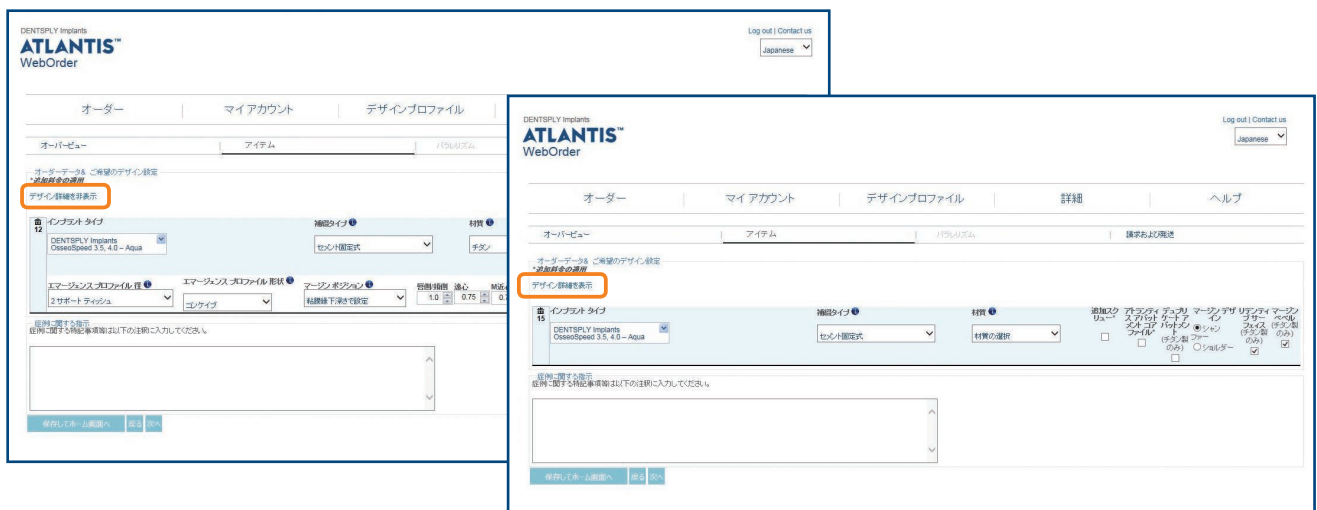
DENTSPLY Implants
ATLANTIS™
WebOrder

Log out | Contact us
Japanese

オーダー
マイアカウント
デザインプロファイル

オーバービュー
アイテム
パラレリズム

オーダーデータ& ご希望のデザイン設定
*追加料金の適用
デザイン詳細を非表示

歯 12
インプラント タイプ
DENTSPLY Implants OsseoSpeed 3.5, 4.0 – Aqua
補綴タイプ
セメント固定式
材質
チタン

エマージェンス プロファイル 径
2 サポート ティッシュ
エマージェンス プロファイル 形状
コンケイブ
マージン ポジション
粘膜縁下深さで設定
唇側/頬側 1.0
遠心 0.75
M近心 0.7

症例に関する指示
症例に関する特記事項等は以下の注釈に入力してください。

保存してホーム画面へ
戻る
次へ

DENTSPLY Implants
ATLANTIS™
WebOrder

Log out | Contact us
Japanese

オーダー
マイアカウント
デザインプロファイル
詳細
ヘルプ

オーバービュー
アイテム
パラレリズム
請求および発送

オーダーデータ& ご希望のデザイン設定
*追加料金の適用
デザイン詳細を表示

歯 15
インプラント タイプ
DENTSPLY Implants OsseoSpeed 3.5, 4.0 – Aqua
補綴タイプ
セメント固定式
材質
材質の選択
追加スクリュー*
アトランティス アバットメント コアファイル*
デュアル ケート アバットメント (チタン製のみ)
マージン デザイン
シャンファー
ショルダー
リテンティブ サーフェイス (チタン製のみ)
マージン ベベル (チタン製のみ)

症例に関する指示
症例に関する特記事項等は以下の注釈に入力してください。

保存してホーム画面へ
戻る
次へ